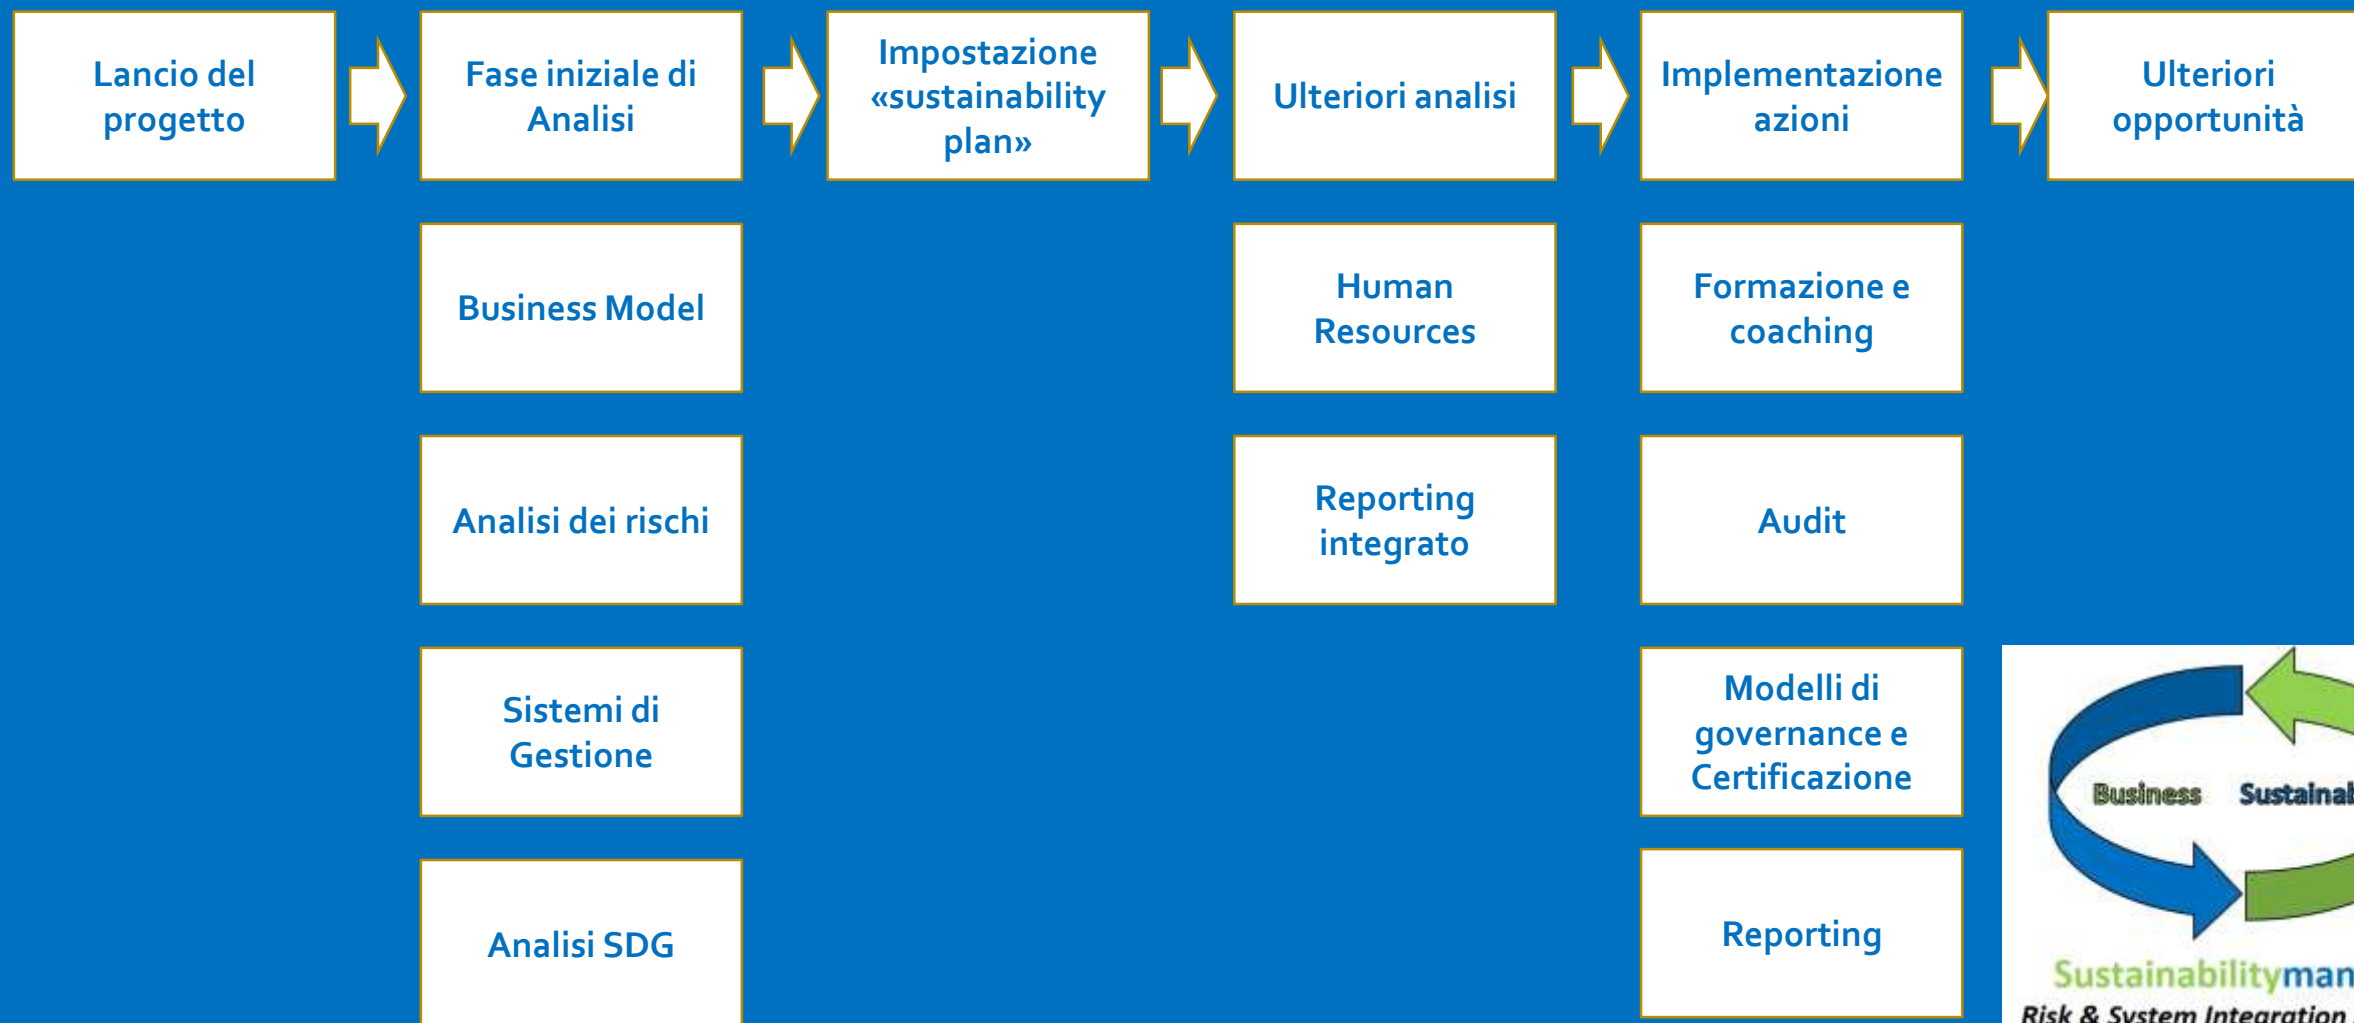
Lancio del progetto

Fase iniziale di Analisi

Impostazione «sustainability plan»

Ulteriori analisi

Implementazione azioni

Ulteriori opportunità

Business Model

Analisi dei rischi

Sistemi di Gestione

Analisi SDG

Human Resources

Reporting integrato

Formazione e coaching

Audit

Modelli di governance e Certificazione

Reporting

Business Sustainab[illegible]

Sustainabilityman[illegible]

Risk & System Integration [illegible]